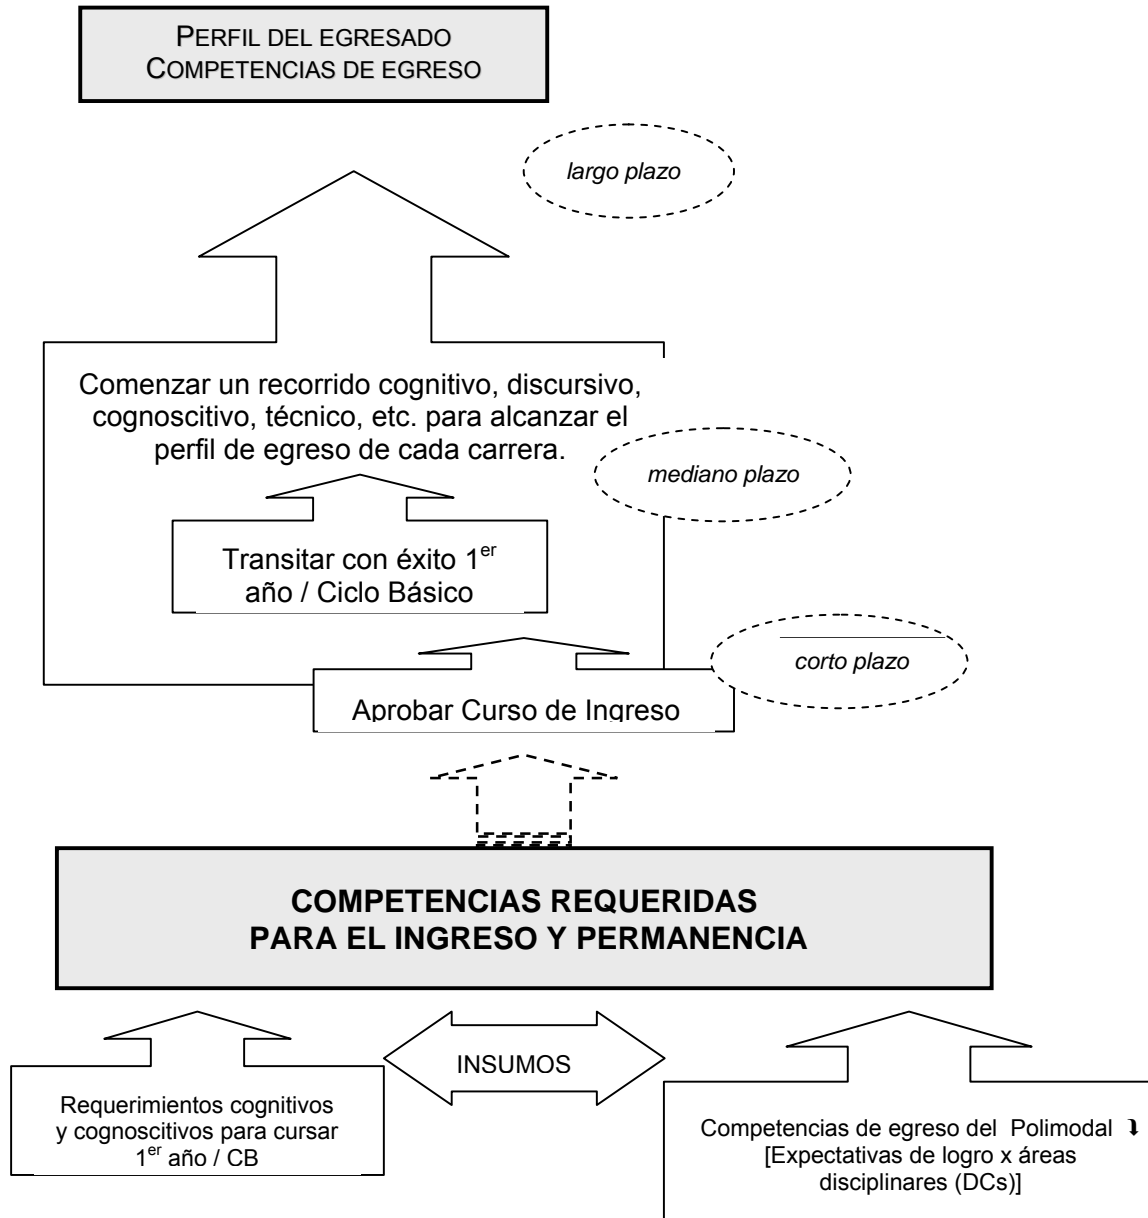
PERFIL DEL EGRESADO
COMPETENCIAS DE EGRESO

largo plazo

Comenzar un recorrido cognitivo, discursivo, cognoscitivo, técnico, etc. para alcanzar el perfil de egreso de cada carrera.

mediano plazo

Transitar con éxito 1$^{er}$ año / Ciclo Básico

corto plazo

Aprobar Curso de Ingreso

COMPETENCIAS REQUERIDAS
PARA EL INGRESO Y PERMANENCIA

INSUMOS

Requerimientos cognitivos y cognoscitivos para cursar 1$^{er}$ año / CB

Competencias de egreso del Polimodal [Expectativas de logro x áreas disciplinares (DCs)]